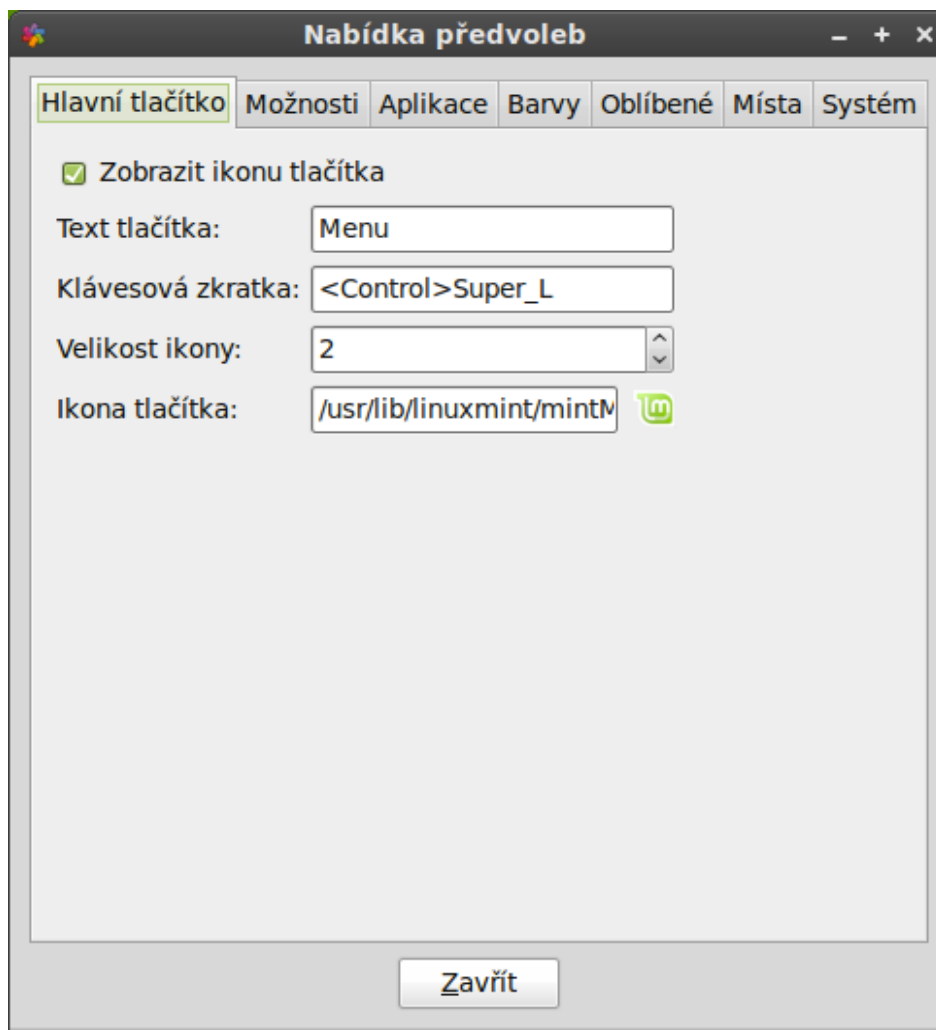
Nabídka předvoleb

– + ×

Hlavní tlačítko | Možnosti | Aplikace | Barvy | Oblíbené | Místa | Systém

Zobrazit ikonu tlačítka

Text tlačítka: Menu

Klávesová zkratka: <Control>Super_L

Velikost ikony: 2

Ikona tlačítka: /usr/lib/linuxmint/mintM

Zavřít